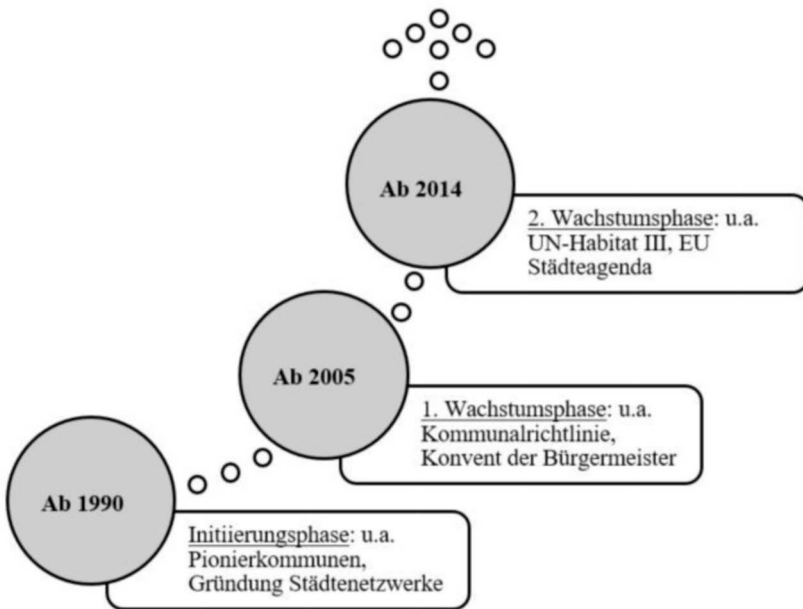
Ab 2014

2. Wachstumsphase: u.a. UN-Habitat III, EU Städteagenda

Ab 2005

1. Wachstumsphase: u.a. Kommunalrichtlinie, Konvent der Bürgermeister

Ab 1990

Initiierungsphase: u.a. Pionierkommunen, Gründung Städtenetzwerke